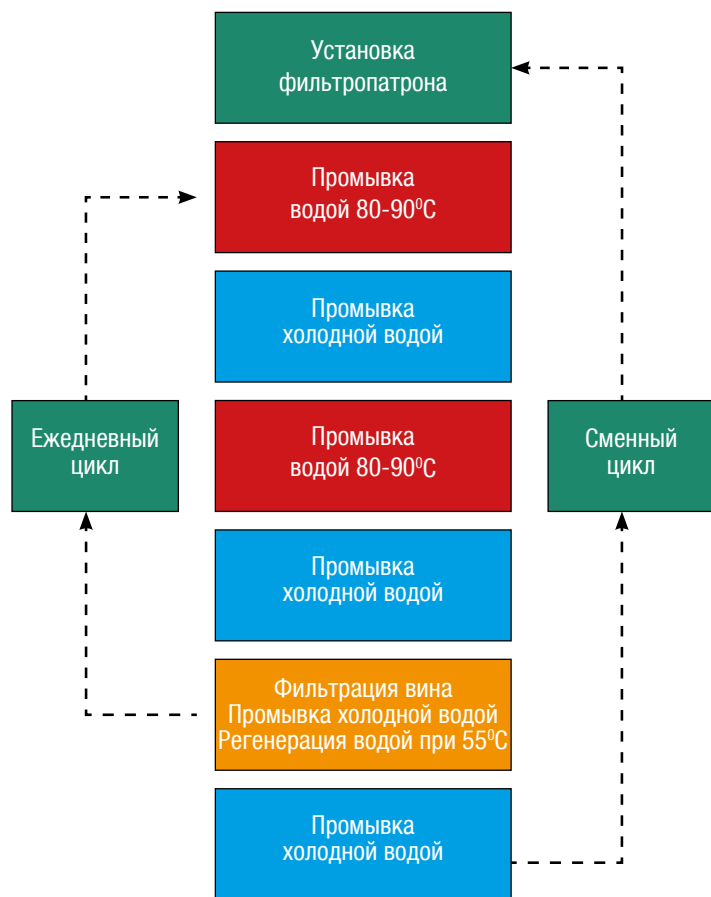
Установка фильтропатрона

Промывка водой 80-90$^0$С

Промывка холодной водой

Ежедневный цикл

Промывка водой 80-90$^0$С

Сменный цикл

Промывка холодной водой

Фильтрация вина
Промывка холодной водой
Регенерация водой при 55$^0$С

Промывка холодной водой